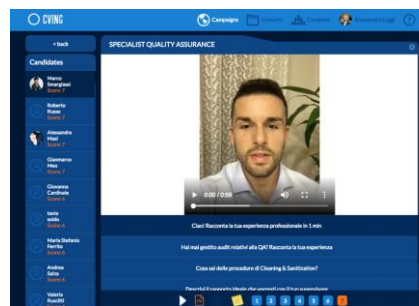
CVING

Campaigns Contacts Company Alessandro Leggi

< back

Candidates

Marco Smargiassi
Score 7

Roberto Russo
Score 7

Alessandra Masi
Score 7

Gianmarco Mez
Score 7

Giovanna Cardinale
Score 6

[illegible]
Score 6

Maria Stefania Ferrito
Score 6

Andrea Salsa
Score 6

Valeria Rucchi
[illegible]

SPECIALIST QUALITY ASSURANCE

0:00 / 0:59

Ciao! Racconta la tua esperienza professionale in 1 min

Hai mai gestito audit relativi alla QA? Racconta la tua esperienza

Cosa sai delle procedure di Cleaning & Sanitization?

Descrivi il rapporto ideale che vorresti con il tuo superiore

1 2 3 4 5 6 7